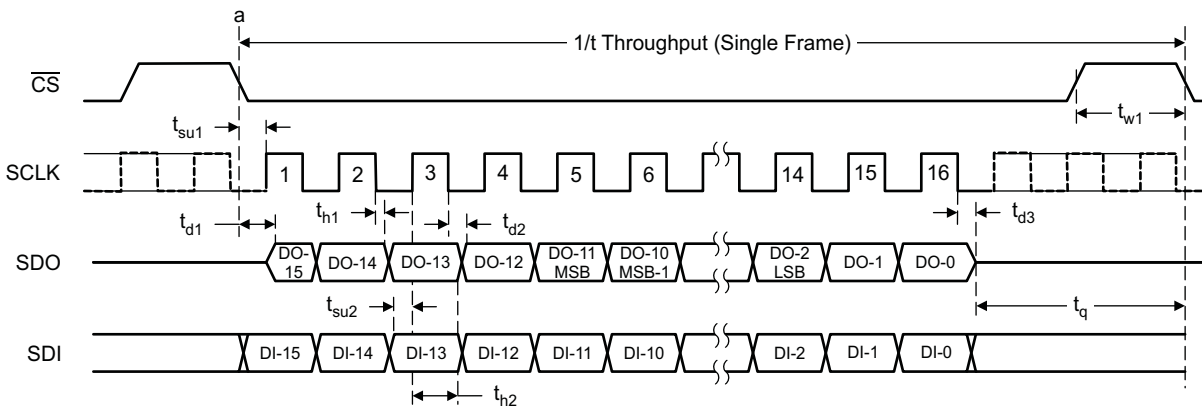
a

1/t Throughput (Single Frame)

$\overline{CS}$

$t_{su1}$

$t_{w1}$

SCLK

1 2 3 4 5 6 14 15 16

$t_{h1}$

$t_{d1}$

$t_{d2}$

$t_{d3}$

SDO

DO-15 DO-14 DO-13 DO-12 DO-11 MSB DO-10 MSB-1 DO-2 LSB DO-1 DO-0

$t_{su2}$

$t_q$

SDI

DI-15 DI-14 DI-13 DI-12 DI-11 DI-10 DI-2 DI-1 DI-0

$t_{h2}$